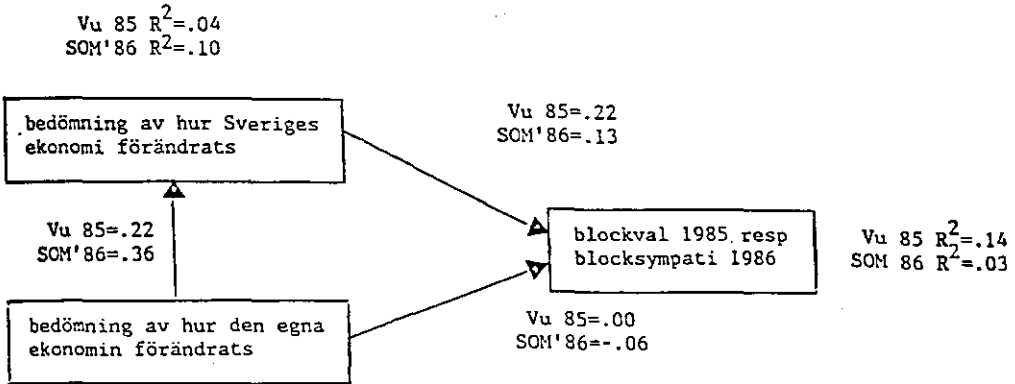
Vu 85 $R^2$=.04
SOM'86 $R^2$=.10

bedömning av hur Sveriges ekonomi förändrats

Vu 85=.22
SOM'86=.13

Vu 85=.22
SOM'86=.36

blockval 1985 resp blocksympati 1986

Vu 85 $R^2$=.14
SOM 86 $R^2$=.03

bedömning av hur den egna ekonomin förändrats

Vu 85=.00
SOM'86=-.06